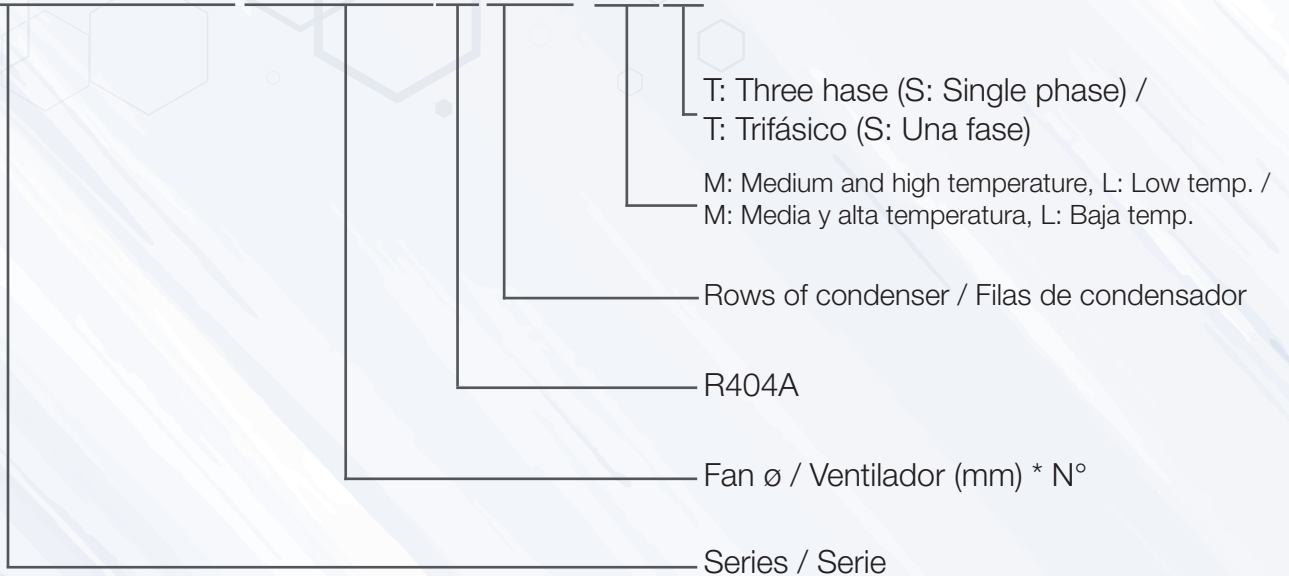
T: Three hase (S: Single phase) /
T: Trifásico (S: Una fase)

M: Medium and high temperature, L: Low temp. /
M: Media y alta temperatura, L: Baja temp.

Rows of condenser / Filas de condensador

R404A

Fan ø / Ventilador (mm) * N°

Series / Serie